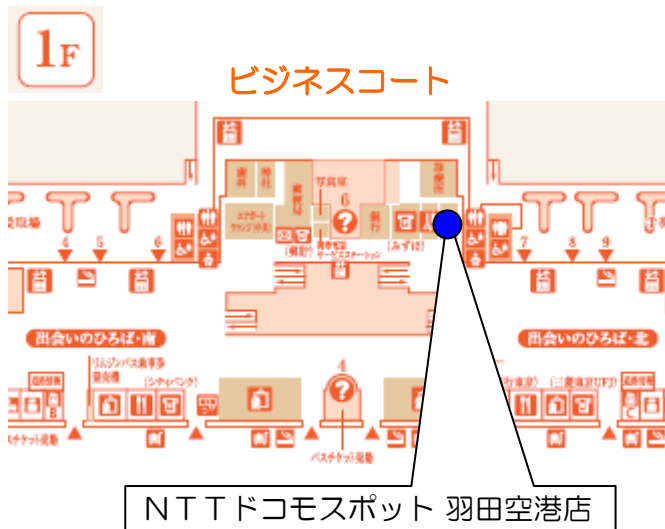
1F

ビジネスコート

歯科

神社

写真室

6

銀行

郵便局

エアポートラウンジ(中央)

(郵便)

携帯電話サービスステーション

(みずほ)

4

5

6

7

8

9

出会いのひろば・南

出会いのひろば・北

リムジンバス乗車券発売機

(シティバンク)

バスチケット売場

4

バスチケット売場

(三菱東京UFJ)

NTTドコモスポット 羽田空港店